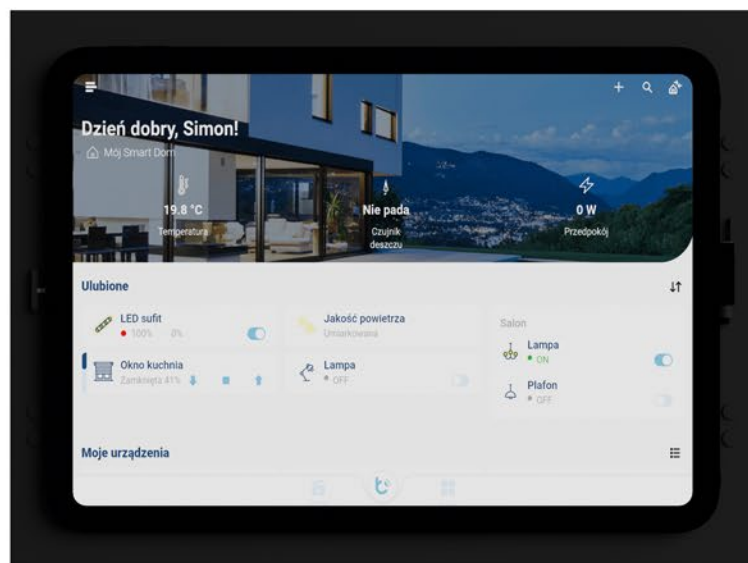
Dzień dobry, Simon!

Mój Smart Dom

19.8 °C
Temperatura

Nie pada
Czujnik deszczu

0 W
Przedpokój

Ulubione

LED sufit
100% 0%

Jakość powietrza
Umiarkowana

Salon

Lampa
ON

Okno kuchnia
Zamknięta 41%

Lampa
OFF

Plafon
OFF

Moje urządzenia